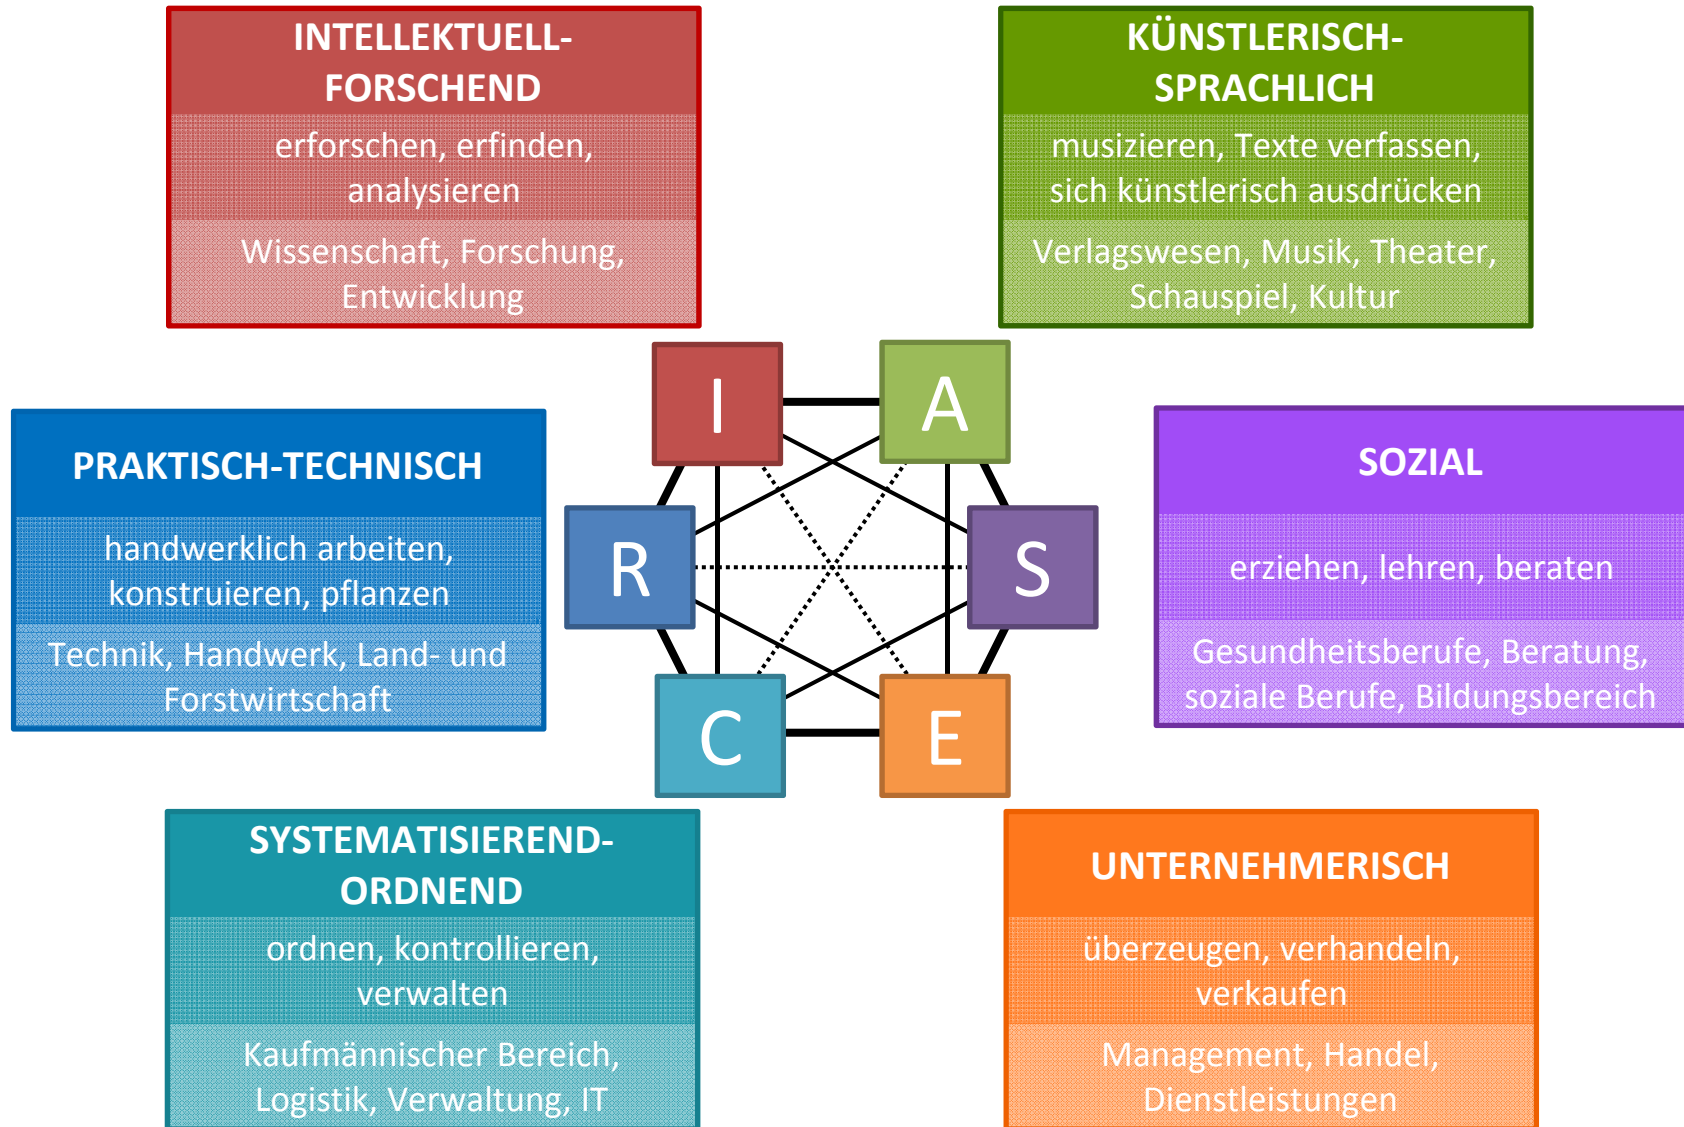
INTELLEKTUELL-FORSCHEND

erforschen, erfinden, analysieren

Wissenschaft, Forschung, Entwicklung

KÜNSTLERISCH-SPRACHLICH

musizieren, Texte verfassen, sich künstlerisch ausdrücken

Verlagswesen, Musik, Theater, Schauspiel, Kultur

I

A

PRAKTISCH-TECHNISCH

handwerklich arbeiten, konstruieren, pflanzen

Technik, Handwerk, Land- und Forstwirtschaft

R

S

SOZIAL

erziehen, lehren, beraten

Gesundheitsberufe, Beratung, soziale Berufe, Bildungsbereich

C

E

SYSTEMATISIEREND-ORDNEND

ordnen, kontrollieren, verwalten

Kaufmännischer Bereich, Logistik, Verwaltung, IT

UNTERNEHMERISCH

überzeugen, verhandeln, verkaufen

Management, Handel, Dienstleistungen